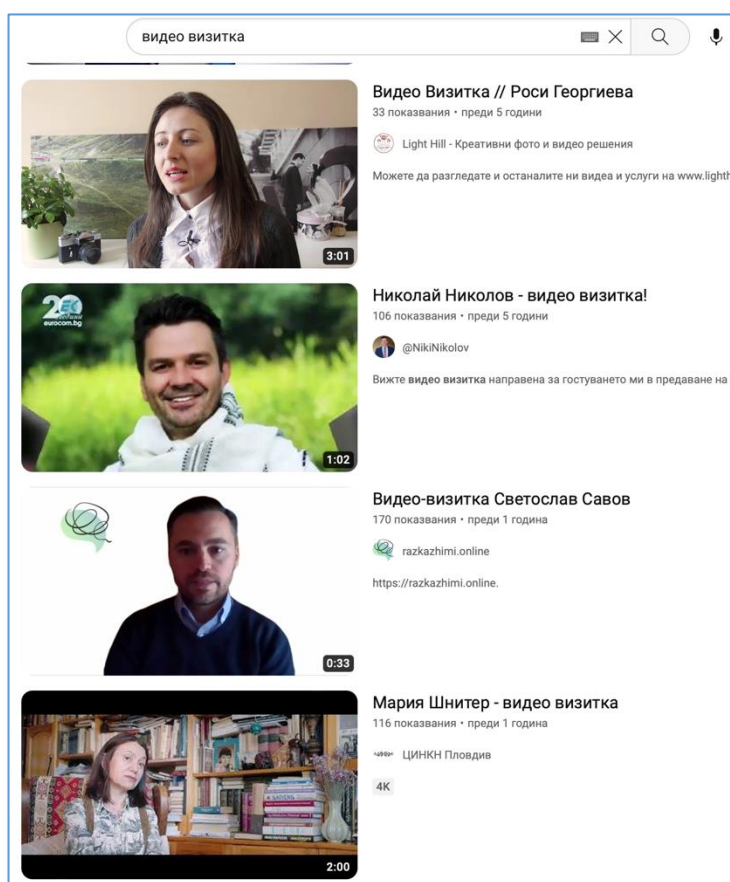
видео визитка

Видео Визитка // Роси Георгиева
33 показвания • преди 5 години
Light Hill - Креативни фото и видео решения
Можете да разгледате и останалите ни видеа и услуги на www.lightl
3:01

20
eurocom.bg
Николай Николов - видео визитка!
106 показвания • преди 5 години
@NikiNikolov
Вижте видео визитка направена за гостуването ми в предаване на
1:02

Видео-визитка Светослав Савов
170 показвания • преди 1 година
razkazhimi.online
https://razkazhimi.online.
0:33

Мария Шнитер - видео визитка
116 показвания • преди 1 година
ЦИНКН Пловдив
4K
2:00